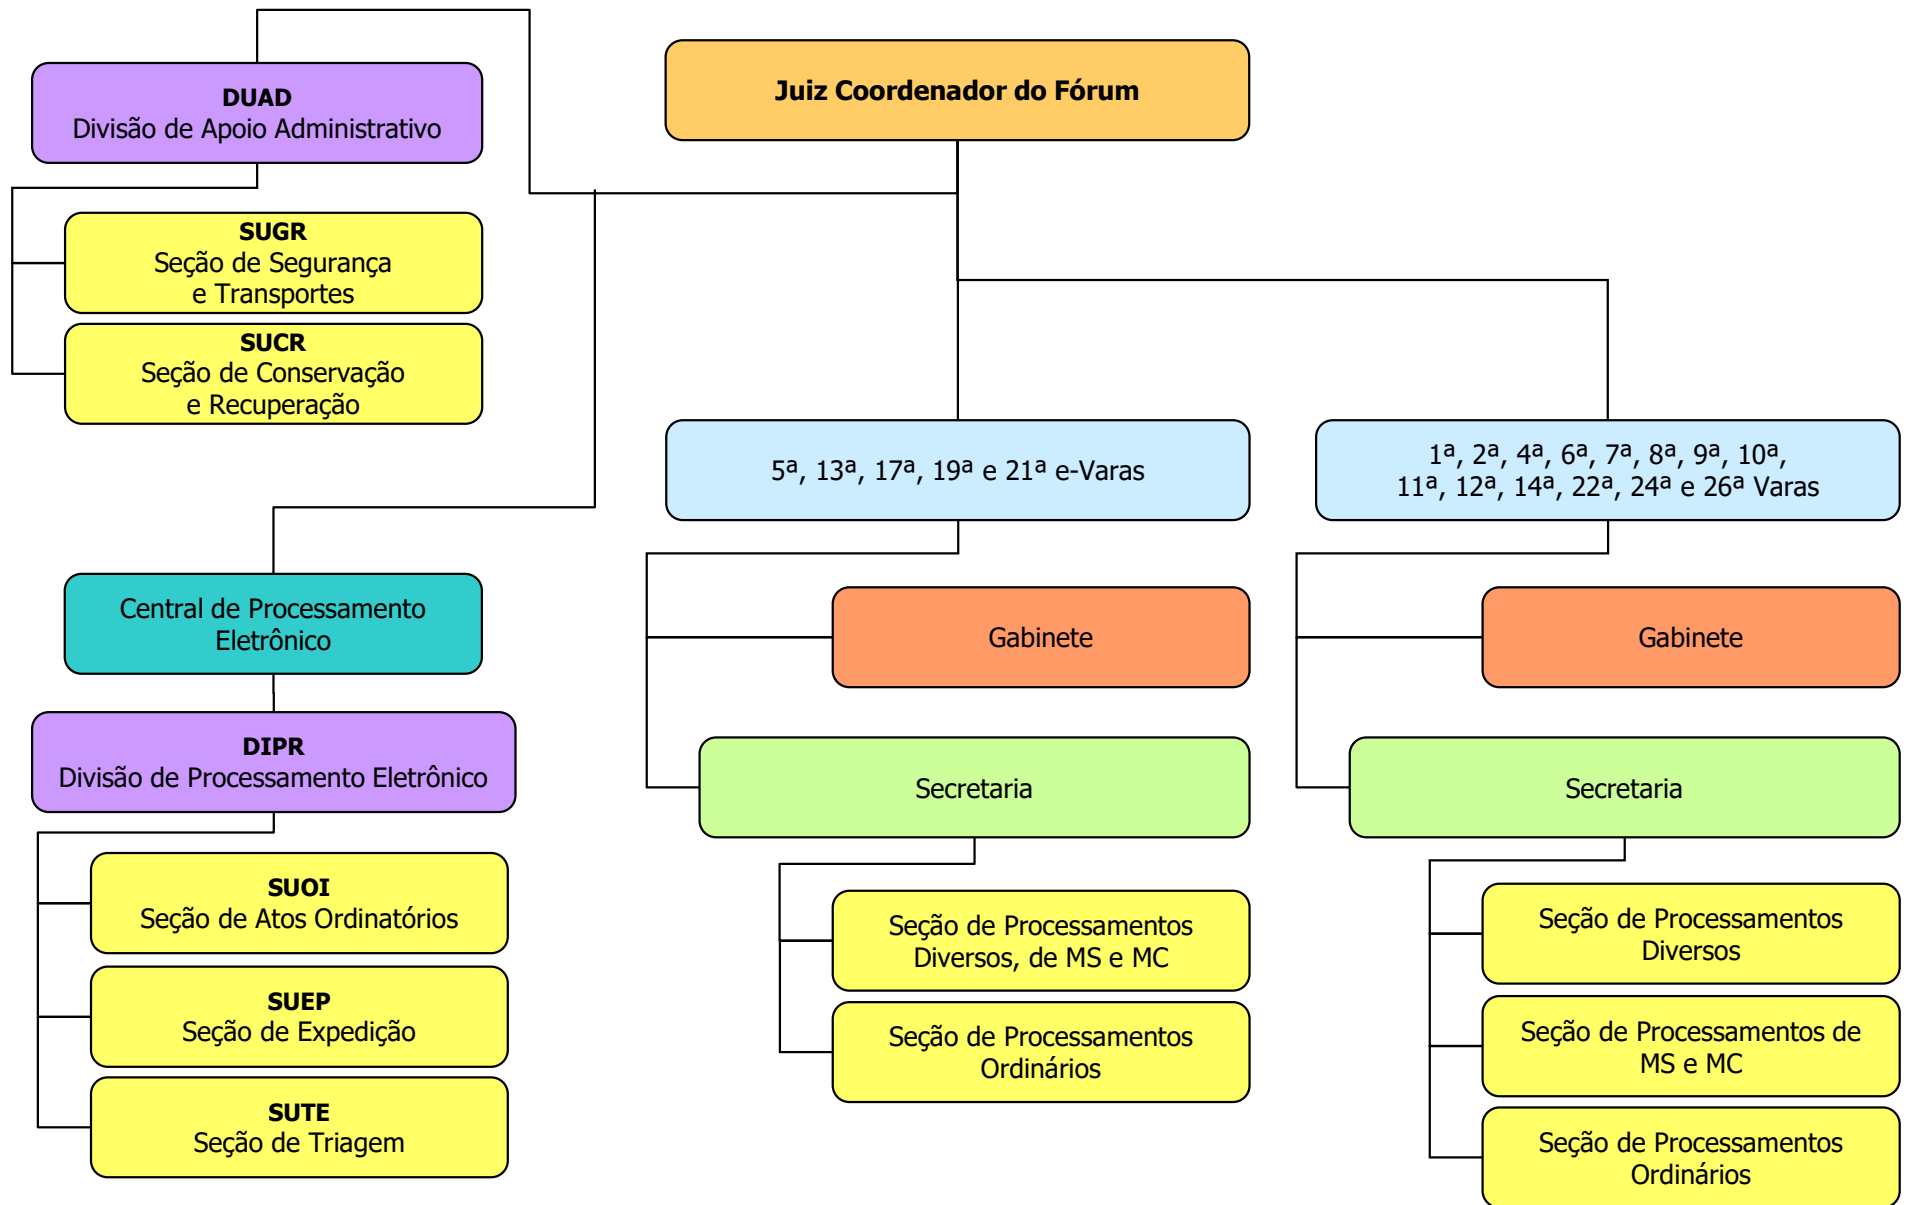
Juiz Coordenador do Fórum

DUAD
Divisão de Apoio Administrativo

SUGR
Seção de Segurança e Transportes

SUCR
Seção de Conservação e Recuperação

5ª, 13ª, 17ª, 19ª e 21ª e-Varas

1ª, 2ª, 4ª, 6ª, 7ª, 8ª, 9ª, 10ª, 11ª, 12ª, 14ª, 22ª, 24ª e 26ª Varas

Central de Processamento Eletrônico

Gabinete

Gabinete

DIPR
Divisão de Processamento Eletrônico

Secretaria

Secretaria

SUOI
Seção de Atos Ordinatórios

Seção de Processamentos Diversos, de MS e MC

Seção de Processamentos Diversos

SUEP
Seção de Expedição

Seção de Processamentos Ordinários

Seção de Processamentos de MS e MC

SUTE
Seção de Triagem

Seção de Processamentos Ordinários